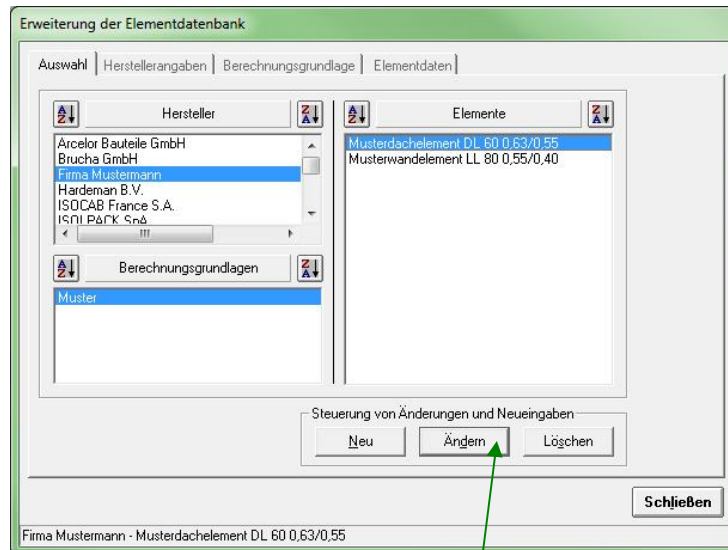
Erweiterung der Elementdatenbank

Auswahl | Herstellerangaben | Berechnungsgrundlage | Elementdaten

Hersteller

Arcelor Bauteile GmbH
Brucha GmbH
Firma Mustermann
Hardeman B.V.
ISOCAB France S.A.
ISOLPACK SpA

Berechnungsgrundlagen

Muster

Elemente

Musterdachelement DL 60 0,63/0,55
Musterwandelement LL 80 0,55/0,40

Steuerung von Änderungen und Neueingaben

Neu
Ändern
Löschen

Schließen

Firma Mustermann - Musterdachelement DL 60 0,63/0,55